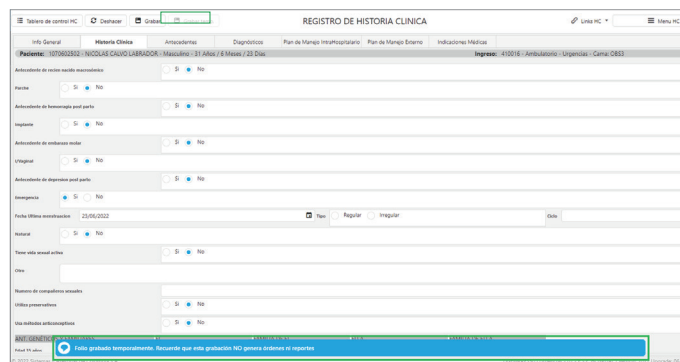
Tablero de control HC | Deshacer | Grabar | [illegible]

REGISTRO DE HISTORIA CLINICA

Links HC | Menu HC

Info General | Historia Clinica | Antecedentes | Diagnosticos | Plan de Manejo IntraHospitalario | Plan de Manejo Externo | Indicaciones Médicas

Paciente: 1070602502 - NICOLAS CALVO LABRADOR - Masculino - 21 Años / 6 Meses / 23 Días

Ingreso: 410016 - Ambulatorio - Urgencias - Cama: OBS3

Antecedente de recien nacido macrosómico — Si — No

Parche — Si — No

Antecedente de hemorragia post parto — Si — No

Implante — Si — No

Antecedente de embarazo molar — Si — No

Urogenar — Si — No

Antecedente de depresion post parto — Si — No

Emergencia — Si — No

Fecha Ultima menstruacion 25/06/2022 — Tipo — Regular — Irregular — Ciclo

Natural — Si — No

Tiene vida sexual activa — Si — No

Otro

Numero de compañeros sexuales

Utiliza preservativos — Si — No

Usa métodos anticonceptivos — Si — No

ANT. GENETICO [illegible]

Folio grabado temporalmente. Recuerde que esta grabación NO genera órdenes ni reportes